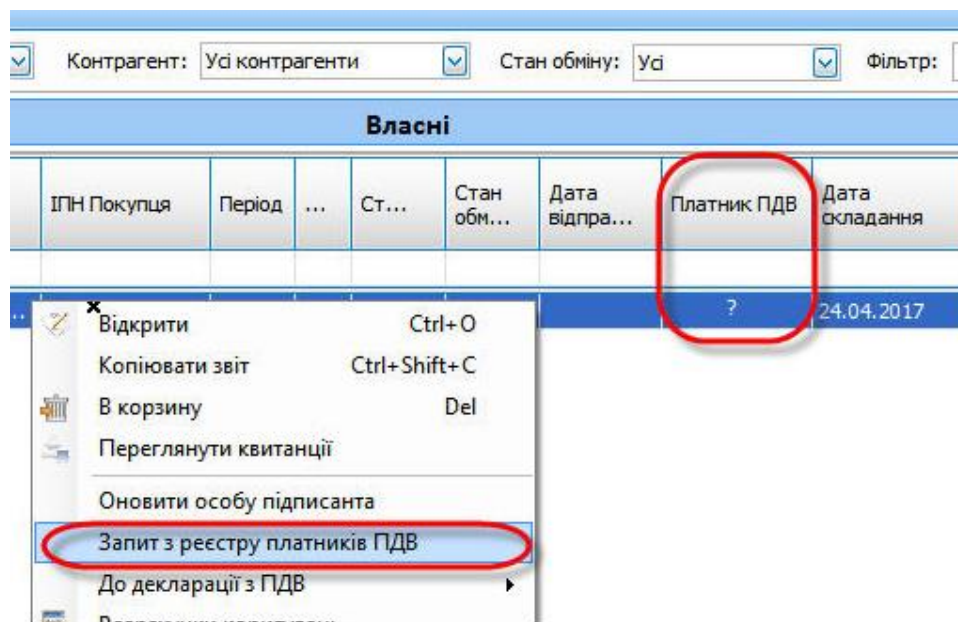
Контрагент: Усі контрагенти

Стан обміну: Усі

Фільтр:

Власні

| ІПН Покупця | Період | ... | Ст... | Стан обм... | Дата відпра... | Платник ПДВ | Дата складання |
|---|---|---|---|---|---|---|---|
| | | | | | | | |
| | | | | | | ? | 24.04.2017 |

Відкрити Ctrl+O
Копіювати звіт Ctrl+Shift+C
В корзину Del
Переглянути квитанції
Оновити особу підписанта
Запит з реєстру платників ПДВ
До декларації з ПДВ
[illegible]